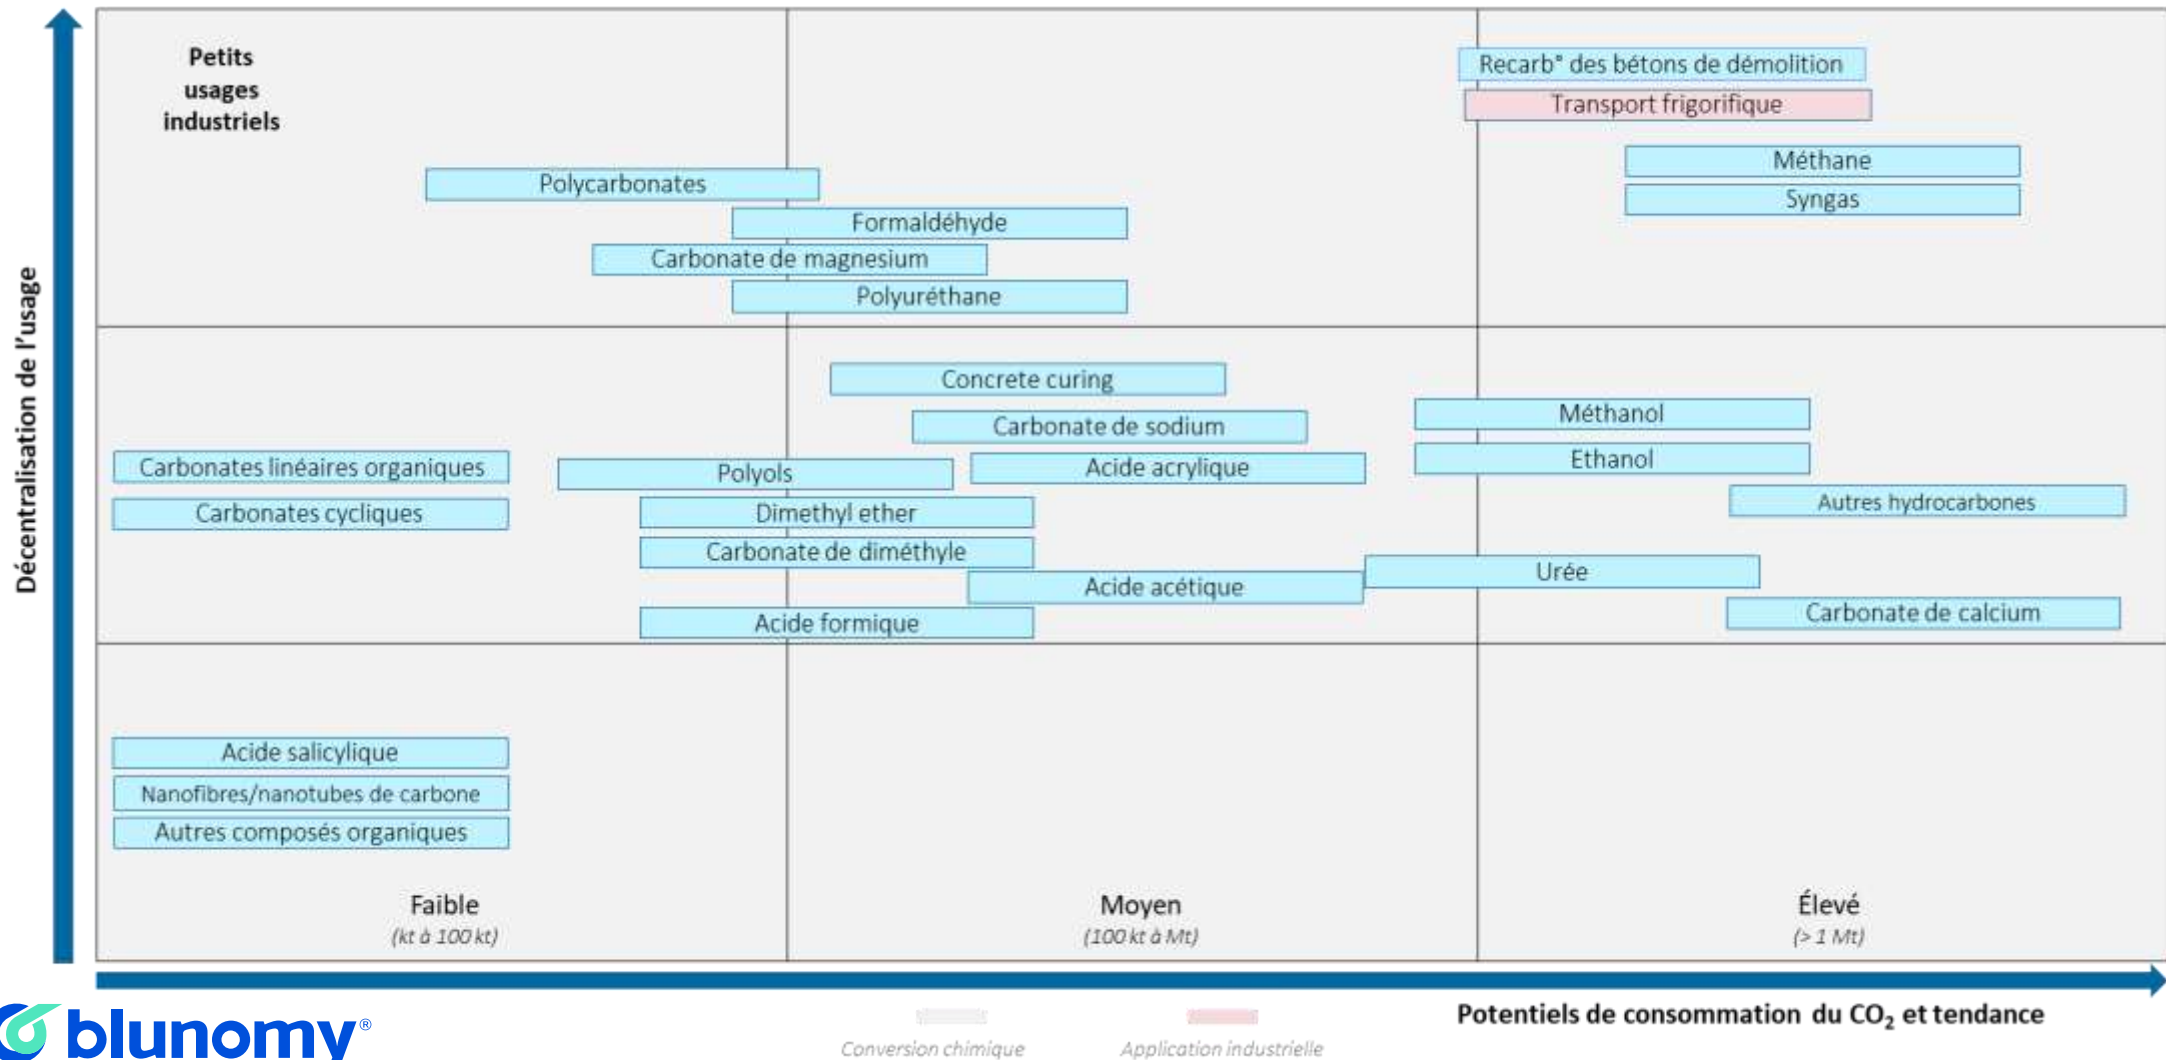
Décentralisation de l'usage

Petits usages industriels

Recarb° des bétons de démolition
Transport frigorifique
Méthane
Syngas

Polycarbonates
Formaldéhyde
Carbonate de magnesium
Polyuréthane

Concrete curing
Carbonate de sodium
Méthanol
Ethanol
Carbonates linéaires organiques
Polyols
Acide acrylique
Autres hydrocarbones
Carbonates cycliques
Dimethyl ether
Carbonate de diméthyle
Acide acétique
Urée
Carbonate de calcium
Acide formique

Acide salicylique
Nanofibres/nanotubes de carbone
Autres composés organiques

Faible
(kt à 100 kt)

Moyen
(100 kt à Mt)

Élevé
(> 1 Mt)

Potentiels de consommation du $CO_2$ et tendance

blunomy®

Conversion chimique
Application industrielle